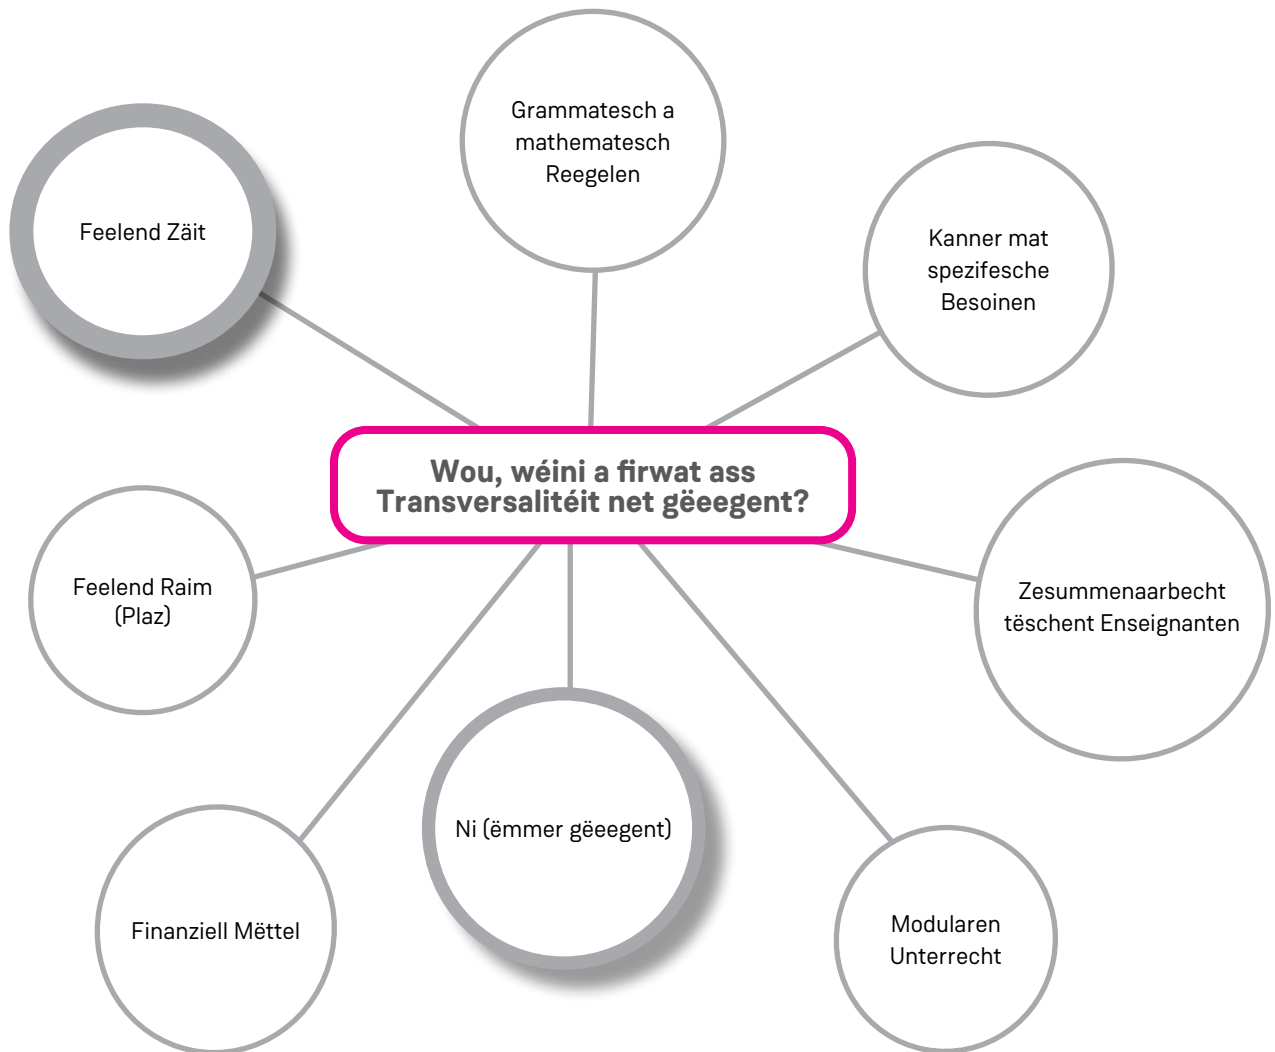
Grammatesch a mathematesch Reegelen

Feelend Zäit

Kanner mat spezifesche Besoinen

Wou, wéini a firwat ass Transversalitéit net gëeegent?

Feelend Raim (Plaz)

Zesummenaarbecht tëschent Enseignanten

Ni (ëmmer gëeegent)

Finanziell Mëttel

Modularen Unterrecht